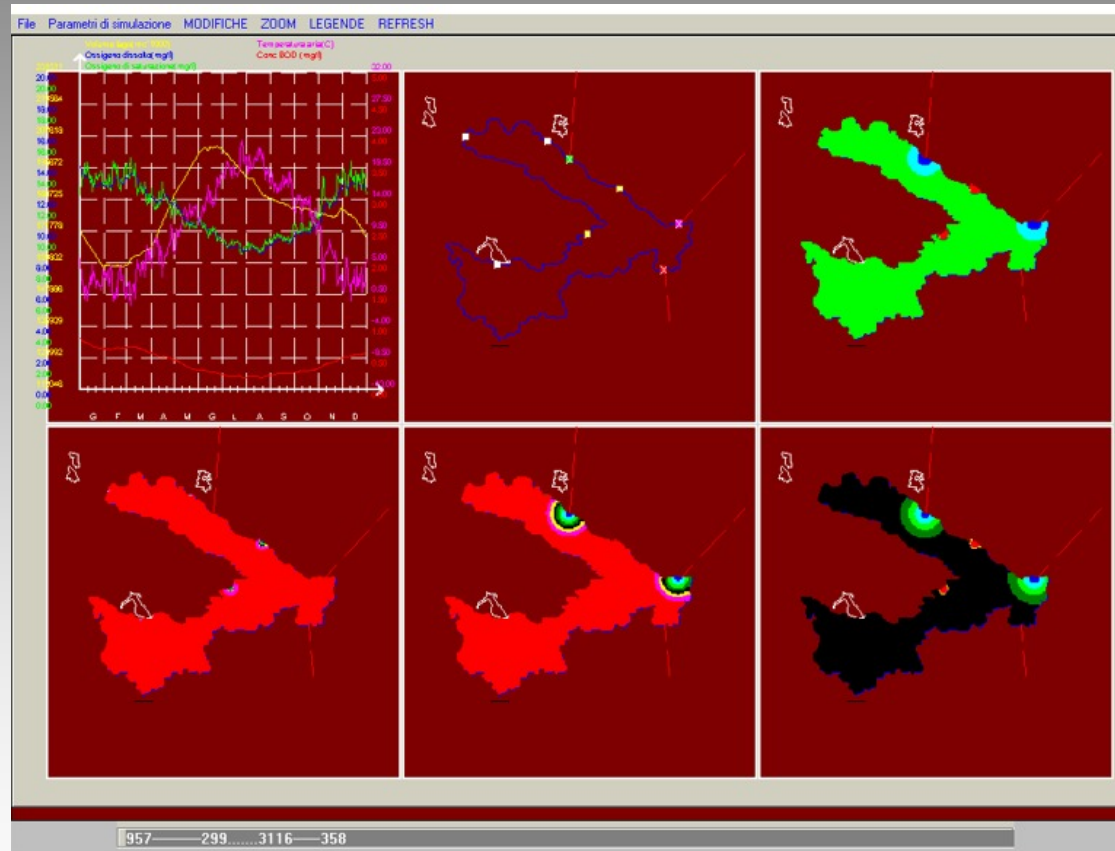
File Parametri di simulazione MODIFICHE ZOOM LEGENDE REFRESH

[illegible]
Ossigeno dissolto( mg/l)
Ossigeno di saturazione( mg/l)
Temperatura aria(C)
Conc BOD ( mg/l)

G F M A M G L A S O N D

957——299.......3116——358